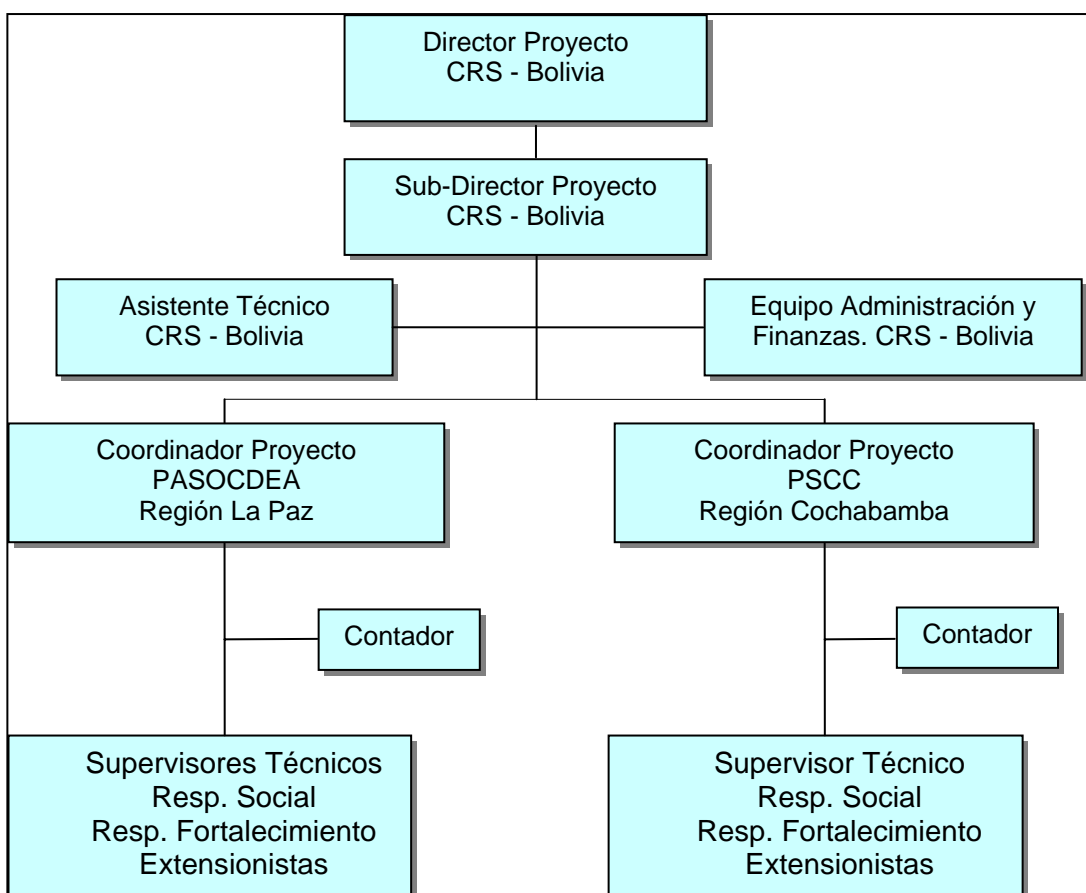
Director Proyecto
CRS - Bolivia

Sub-Director Proyecto
CRS - Bolivia

Asistente Técnico
CRS - Bolivia

Equipo Administración y
Finanzas. CRS - Bolivia

Coordinador Proyecto
PASOCDEA
Región La Paz

Coordinador Proyecto
PSCC
Región Cochabamba

Contador

Contador

Supervisores Técnicos
Resp. Social
Resp. Fortalecimiento
Extensionistas

Supervisor Técnico
Resp. Social
Resp. Fortalecimiento
Extensionistas